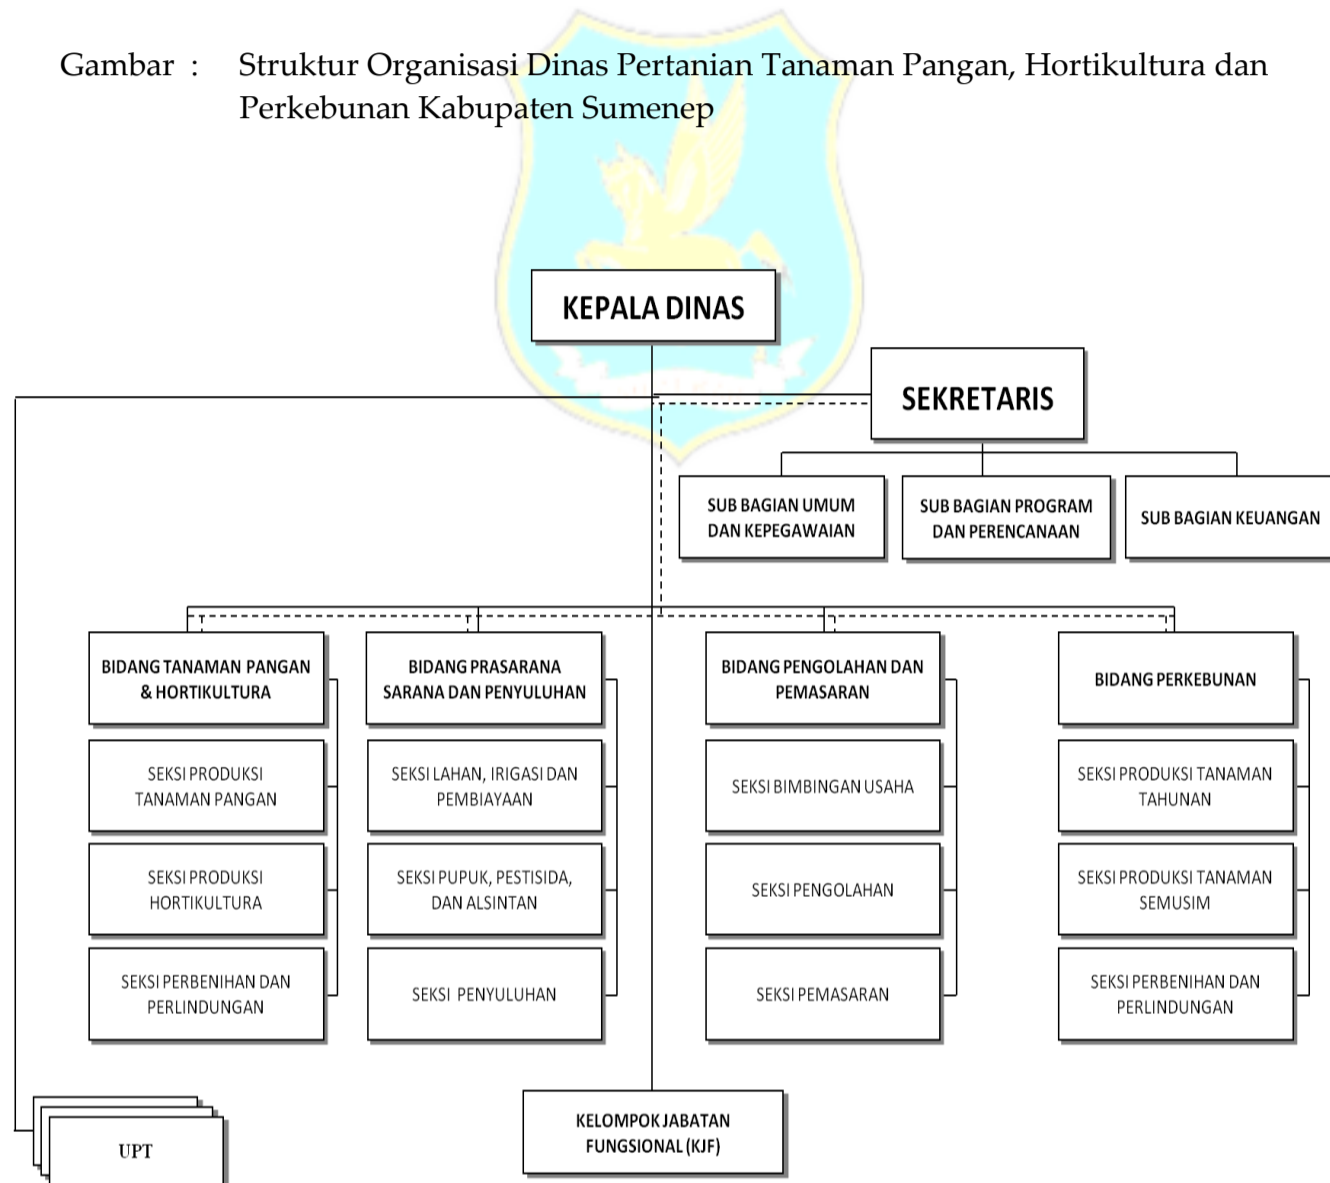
Gambar : Struktur Organisasi Dinas Pertanian Tanaman Pangan, Hortikultura dan Perkebunan Kabupaten Sumenep

KEPALA DINAS

SEKRETARIS

SUB BAGIAN UMUM DAN KEPEGAWAIAN

SUB BAGIAN PROGRAM DAN PERENCANAAN

SUB BAGIAN KEUANGAN

BIDANG TANAMAN PANGAN & HORTIKULTURA

SEKSI PRODUKSI TANAMAN PANGAN

SEKSI PRODUKSI HORTIKULTURA

SEKSI PERBENIHAN DAN PERLINDUNGAN

BIDANG PRASARANA SARANA DAN PENYULUHAN

SEKSI LAHAN, IRIGASI DAN PEMBIAYAAN

SEKSI PUPUK, PESTISIDA, DAN ALSINTAN

SEKSI PENYULUHAN

BIDANG PENGOLAHAN DAN PEMASARAN

SEKSI BIMBINGAN USAHA

SEKSI PENGOLAHAN

SEKSI PEMASARAN

BIDANG PERKEBUNAN

SEKSI PRODUKSI TANAMAN TAHUNAN

SEKSI PRODUKSI TANAMAN SEMUSIM

SEKSI PERBENIHAN DAN PERLINDUNGAN

UPT

KELOMPOK JABATAN FUNGSIONAL (KJF)